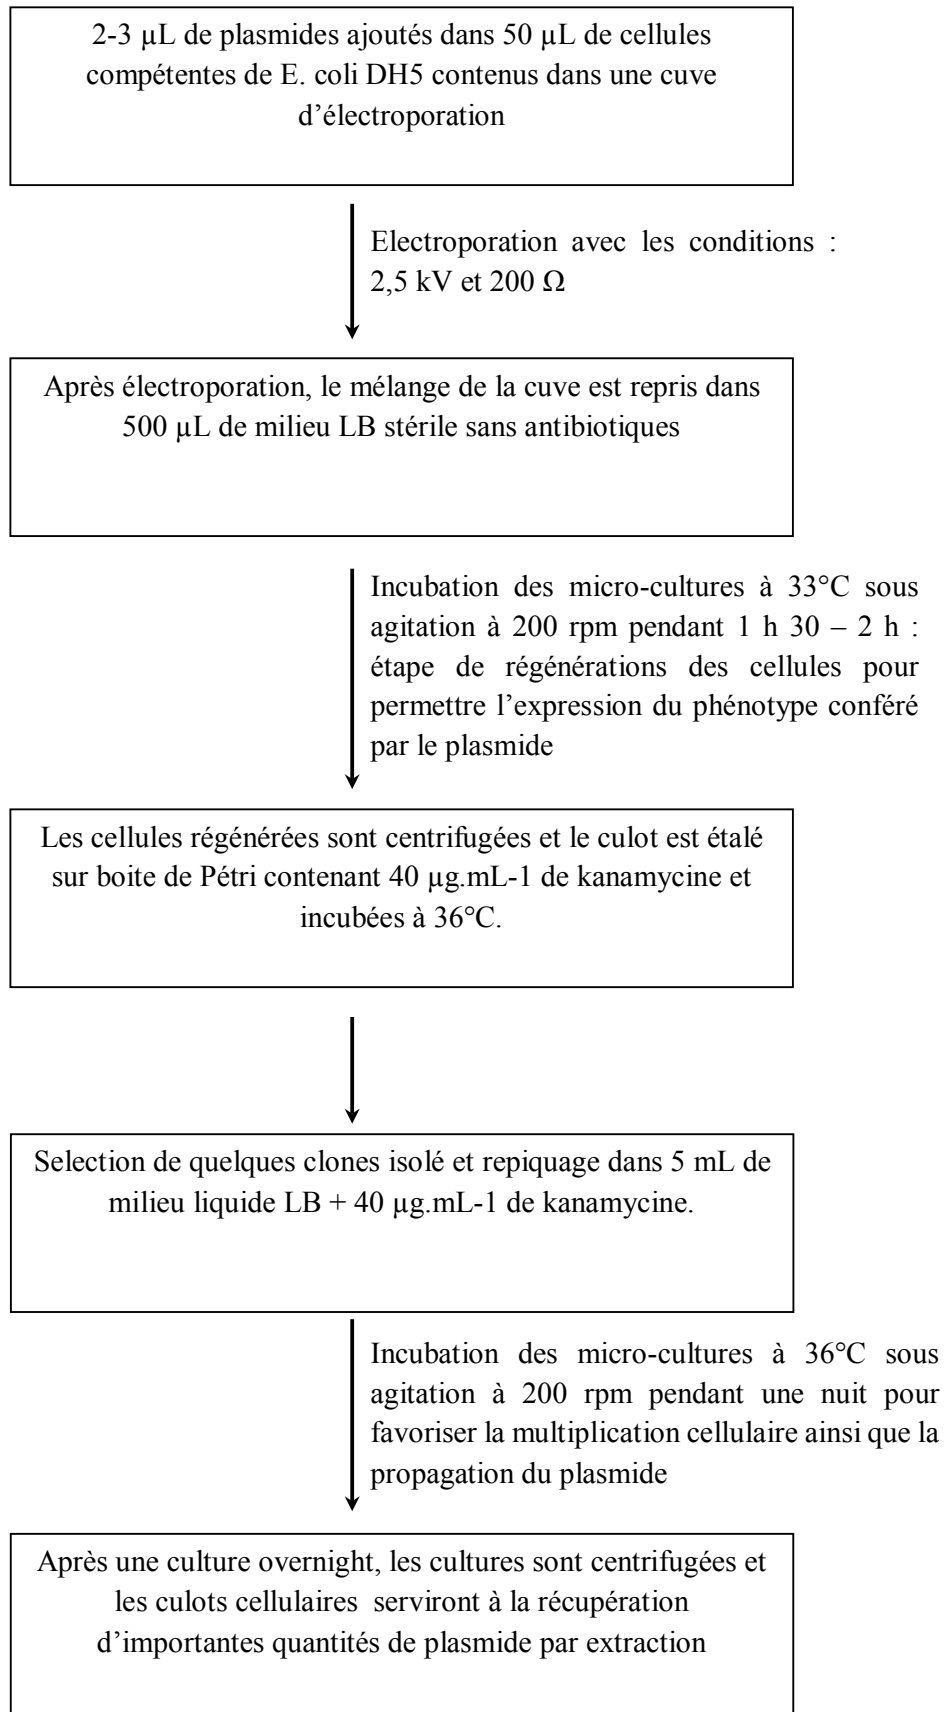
2-3 µL de plasmides ajoutés dans 50 µL de cellules compétentes de E. coli DH5 contenus dans une cuve d'électroporation

Electroporation avec les conditions : 2,5 kV et 200 Ω

Après électroporation, le mélange de la cuve est repris dans 500 µL de milieu LB stérile sans antibiotiques

Incubation des micro-cultures à 33°C sous agitation à 200 rpm pendant 1 h 30 – 2 h : étape de régénérations des cellules pour permettre l'expression du phénotype conféré par le plasmide

Les cellules régénérées sont centrifugées et le culot est étalé sur boite de Pétri contenant 40 µg.mL-1 de kanamycine et incubées à 36°C.

Selection de quelques clones isolé et repiquage dans 5 mL de milieu liquide LB + 40 µg.mL-1 de kanamycine.

Incubation des micro-cultures à 36°C sous agitation à 200 rpm pendant une nuit pour favoriser la multiplication cellulaire ainsi que la propagation du plasmide

Après une culture overnight, les cultures sont centrifugées et les culots cellulaires serviront à la récupération d'importantes quantités de plasmide par extraction